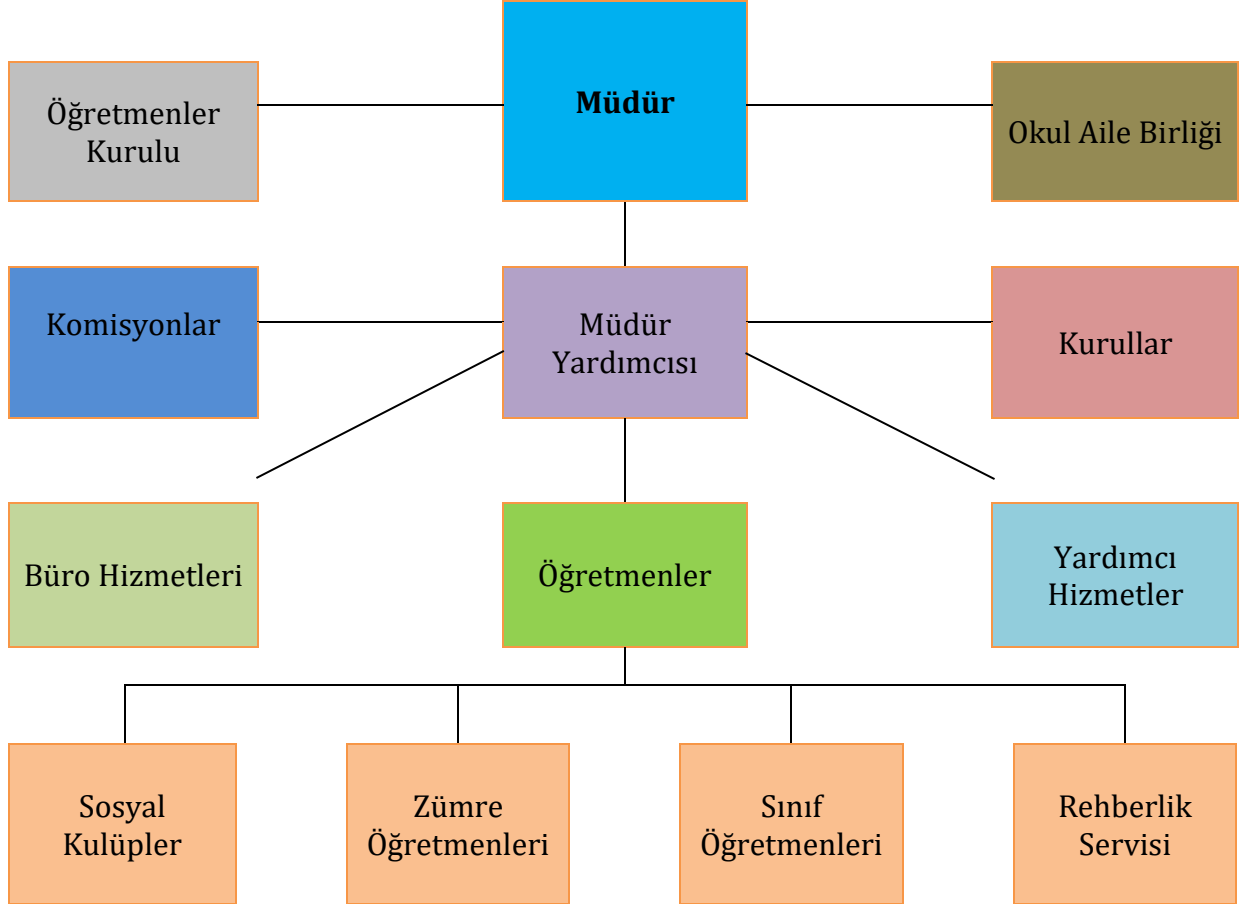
Öğretmenler Kurulu

**Müdür**

Okul Aile Birliği

Komisyonlar

Müdür Yardımcısı

Kurullar

Büro Hizmetleri

Öğretmenler

Yardımcı Hizmetler

Sosyal Kulüpler

Zümre Öğretmenleri

Sınıf Öğretmenleri

Rehberlik Servisi